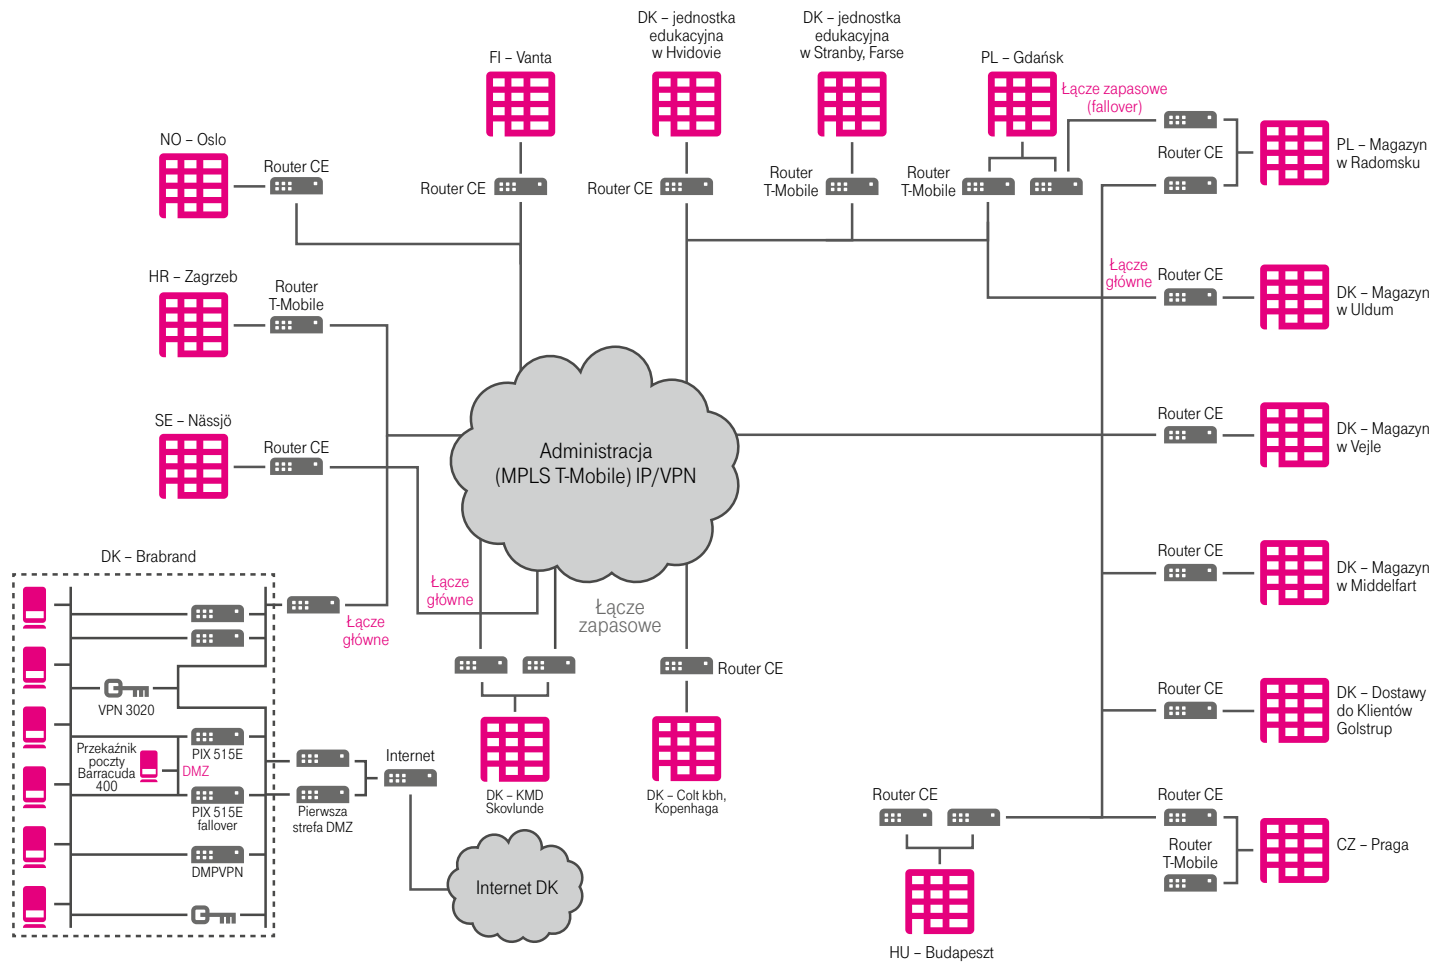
DK – jednostka edukacyjna w Hvidovie

DK – jednostka edukacyjna w Stranby, Farse

FI – Vanta

PL – Gdańsk

Łącze zapasowe (fallover)

NO – Oslo

Router CE

Router CE

Router CE

Router T-Mobile

Router T-Mobile

Router CE

PL – Magazyn w Radomsku

HR – Zagrzeb

Router T-Mobile

Łącze główne

Router CE

DK – Magazyn w Uldum

SE – Nässjö

Router CE

Administracja (MPLS T-Mobile) IP/VPN

Router CE

DK – Magazyn w Vejle

DK – Brabrand

Router CE

DK – Magazyn w Middelfart

Łącze główne

Łącze główne

Łącze zapasowe

VPN 3020

Router CE

Przekaźnik poczty Barracuda 400

PIX 515E

DMZ

PIX 515E fallover

Internet

Pierwsza strefa DMZ

DMPVPN

DK – KMD Skovlunde

DK – Colt kbh, Kopenhaga

Router CE

DK – Dostawy do Klientów Golstrup

Router CE

Router CE

Router T-Mobile

CZ – Praga

Internet DK

HU – Budapeszt